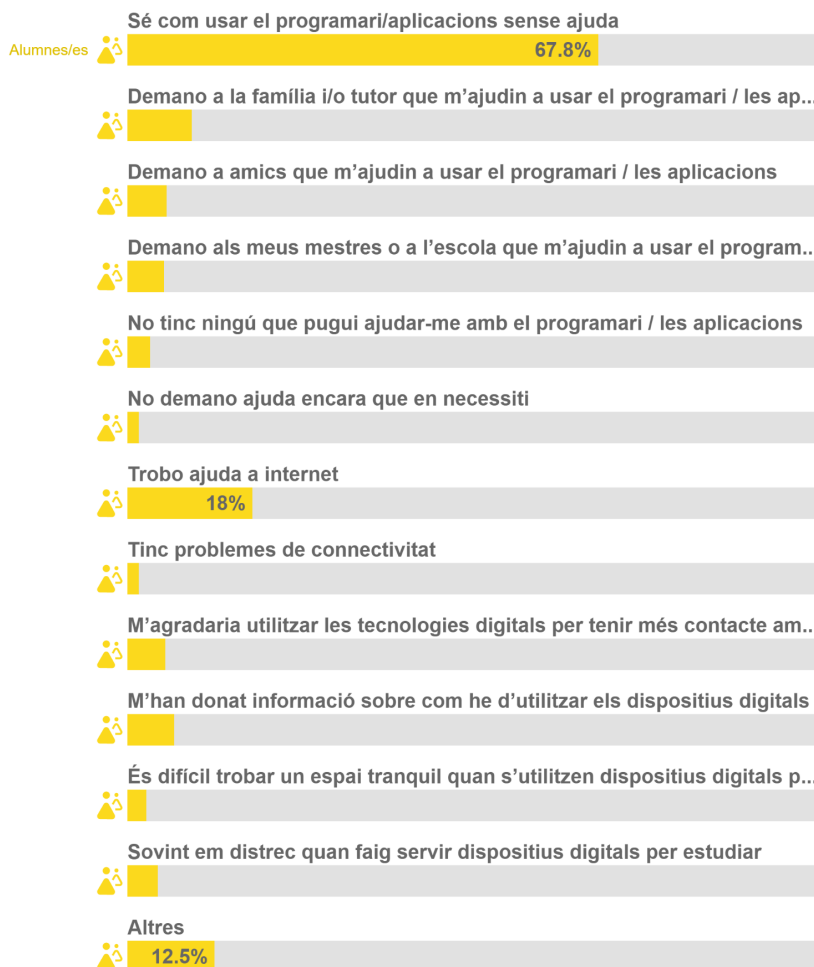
Sé com usar el programari/aplicacions sense ajuda

Alumnes/es 67.8%

Demano a la família i/o tutor que m'ajudin a usar el programari / les ap...

Demano a amics que m'ajudin a usar el programari / les aplicacions

Demano als meus mestres o a l'escola que m'ajudin a usar el program...

No tinc ningú que pugui ajudar-me amb el programari / les aplicacions

No demano ajuda encara que en necessiti

Trobo ajuda a internet

18%

Tinc problemes de connectivitat

M'agradaria utilitzar les tecnologies digitals per tenir més contacte am...

M'han donat informació sobre com he d'utilitzar els dispositius digitals

És difícil trobar un espai tranquil quan s'utilitzen dispositius digitals p...

Sovint em distrec quan faig servir dispositius digitals per estudiar

Altres

12.5%